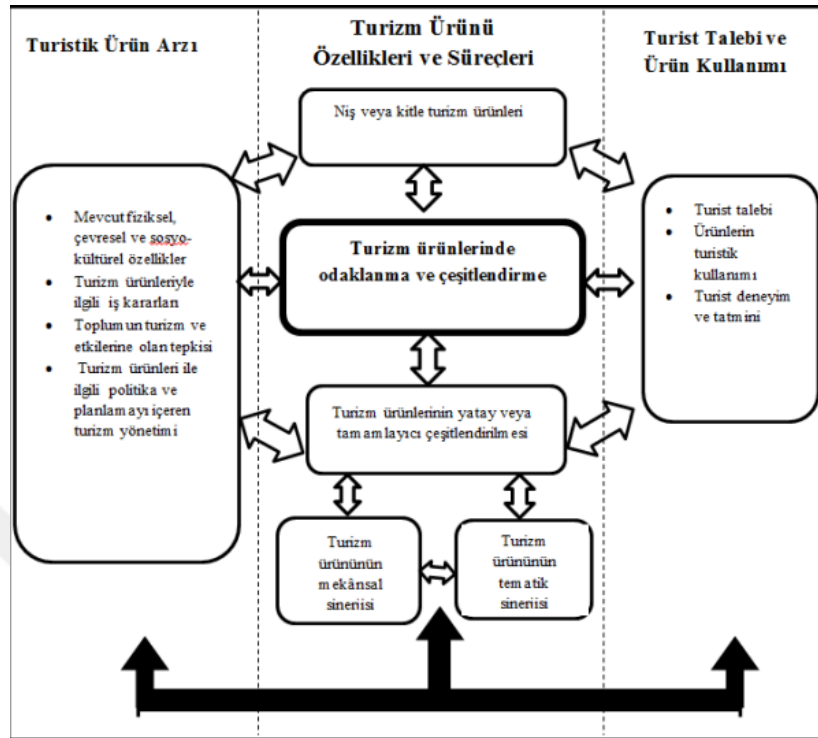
Turistik Ürün Arzı

Turizm Ürünü Özellikleri ve Süreçleri

Turist Talebi ve Ürün Kullanımı

Niş veya kitle turizm ürünleri

- Mevcut fiziksel, çevresel ve sosyo-kültürel özellikler
- Turizm ürünleriyle ilgili iş kararları
- Toplumun turizm ve etkilerine olan tepkisi
- Turizm ürünleri ile ilgili politika ve planlamayı içeren turizm yönetimi

Turizm ürünlerinde odaklanma ve çeşitlendirme

- Turist talebi
- Ürünlerin turistik kullanımı
- Turist deneyim ve tatmini

Turizm ürünlerinin yatay veya tamamlayıcı çeşitlendirilmesi

Turizm ürününün mekânsal sinerjisi

Turizm ürününün tematik sinerjisi